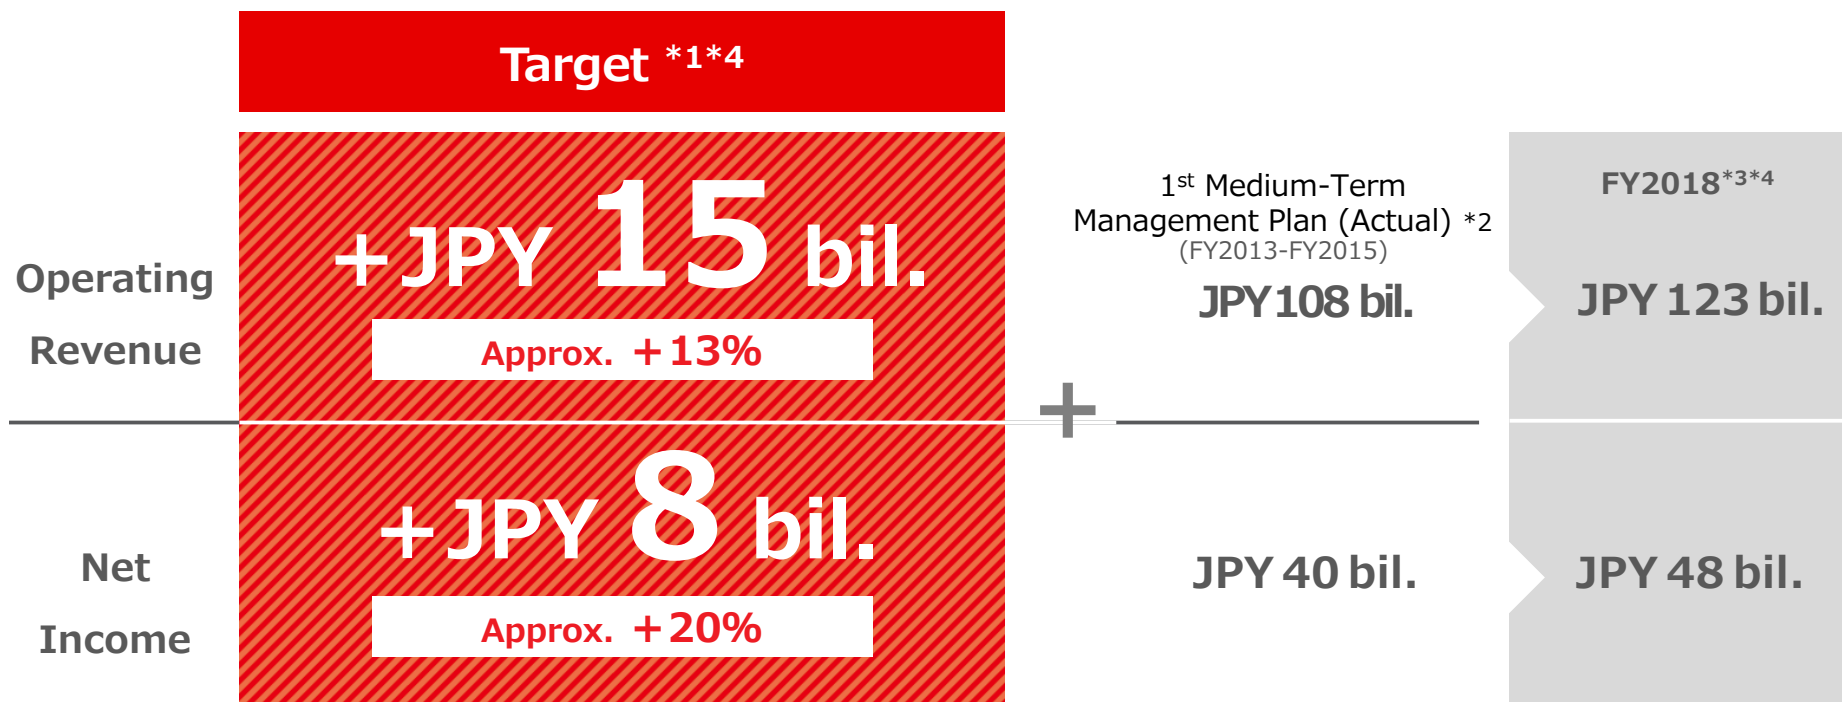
Target $^{*1*4}$

Operating Revenue

+JPY 15 bil.

Approx. +13%

$1^{st}$ Medium-Term Management Plan (Actual) $^{*2}$
(FY2013-FY2015)

JPY 108 bil.

FY2018$^{*3*4}$

JPY 123 bil.

+

Net Income

+JPY 8 bil.

Approx. +20%

JPY 40 bil.

JPY 48 bil.